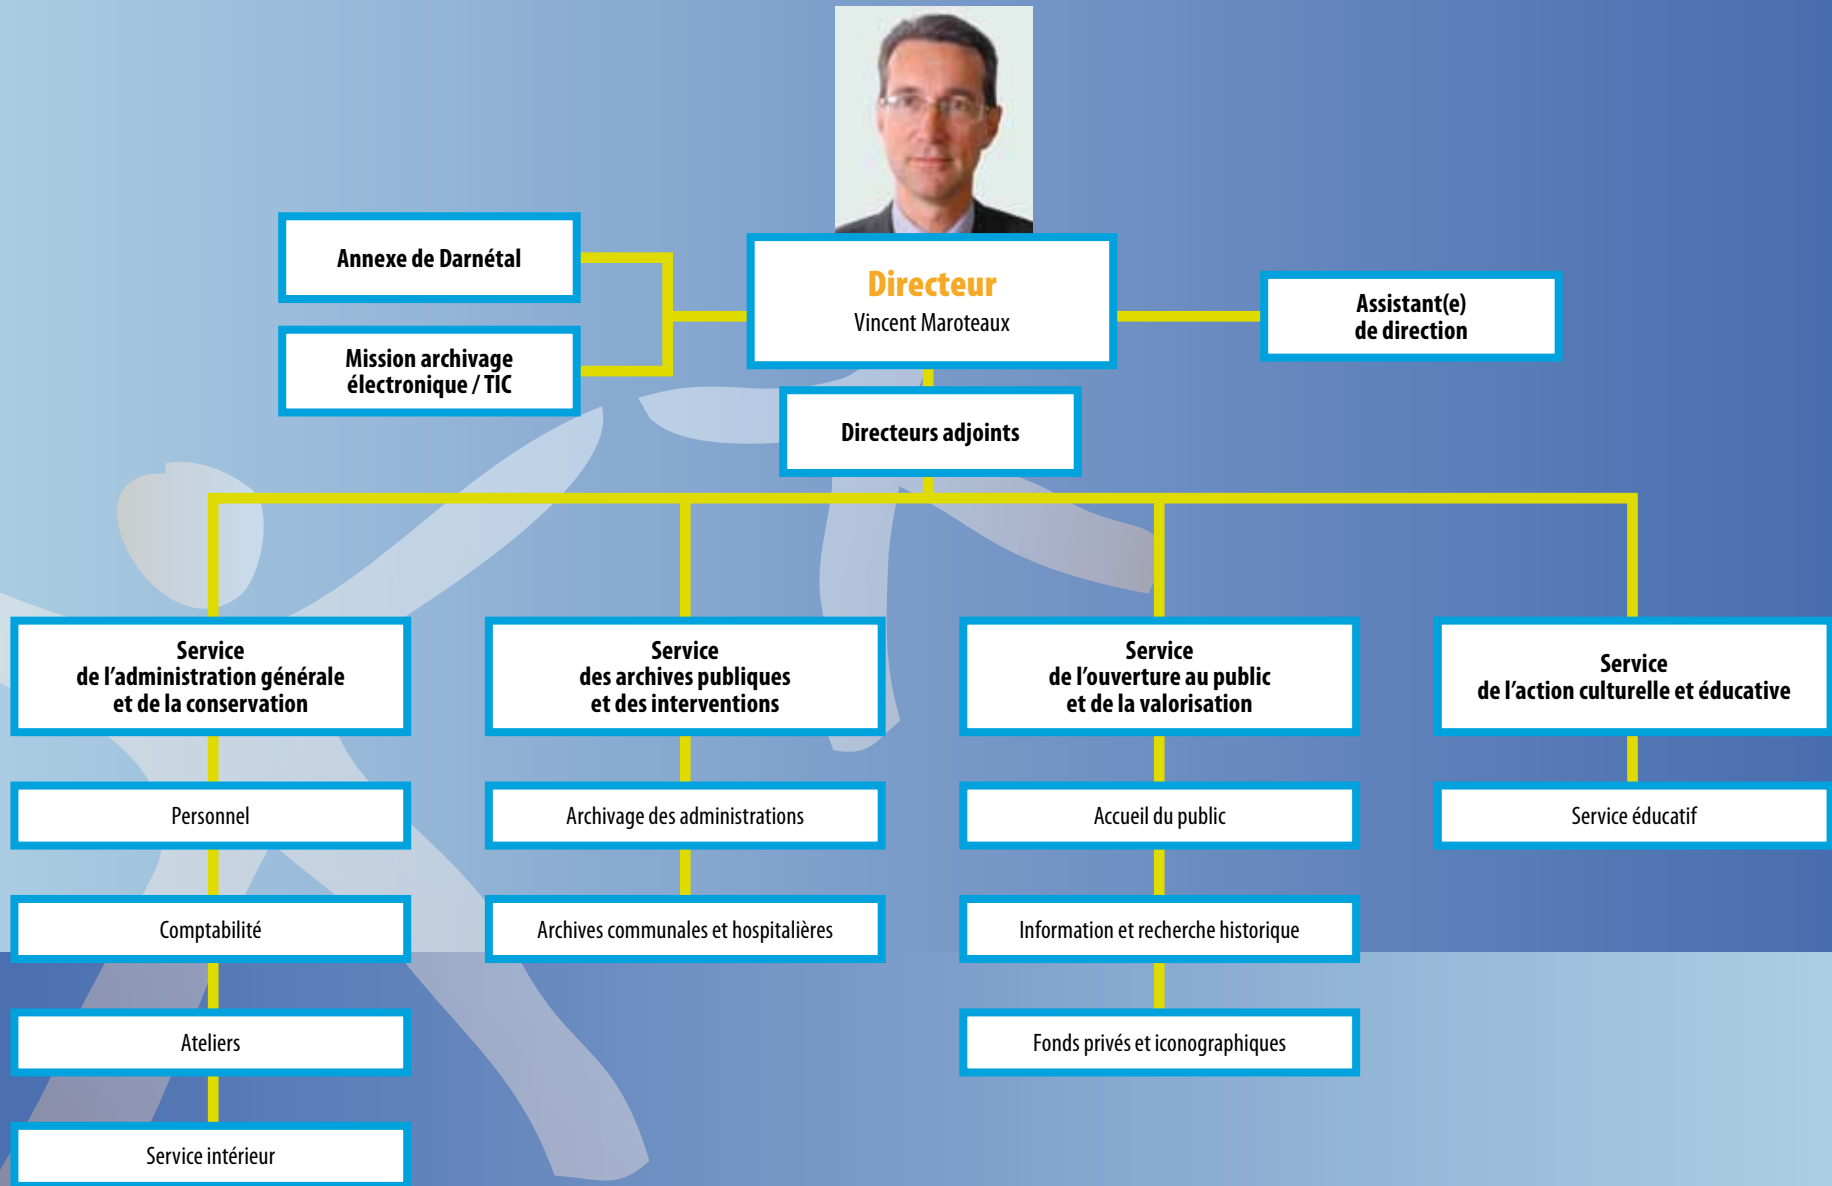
Annexe de Darnétal

Mission archivage électronique / TIC

Directeur
Vincent Maroteaux

Assistant(e) de direction

Directeurs adjoints

Service de l'administration générale et de la conservation

Personnel

Comptabilité

Ateliers

Service intérieur

Service des archives publiques et des interventions

Archivage des administrations

Archives communales et hospitalières

Service de l'ouverture au public et de la valorisation

Accueil du public

Information et recherche historique

Fonds privés et iconographiques

Service de l'action culturelle et éducative

Service éducatif